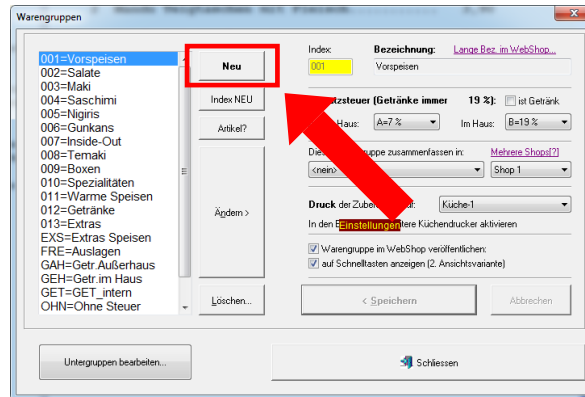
Warengruppen

001=Vorspeisen
002=Salate
003=Maki
004=Saschimi
005=Nigiris
006=Gunkans
007=Inside-Out
008=Temaki
009=Boxen
010=Spezialitäten
011=Warme Speisen
012=Getränke
013=Extras
EXS=Extras Speisen
FRE=Auslagen
GAH=Getr.Außerhaus
GEH=Getr.im Haus
GET=GET_intern
OHN=Ohne Steuer

Neu
Index NEU
Artikel?
Ändern >
Löschen...

Index: 001
Bezeichnung: Vorspeisen
Lange Bez. im WebShop...

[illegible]tzsteuer (Getränke immer 19 %):
ist Getränk
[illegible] Haus: A=7 %
Im Haus: B=19 %

Die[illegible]uppe zusammenfassen in:
Mehrere Shops[?]
<nein>
Shop 1

Druck der Zube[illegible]: Küche-1
In den Einstellungen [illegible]tere Küchendrucker aktivieren

Warengruppe im WebShop veröffentlichen:
auf Schnelltasten anzeigen (2. Ansichtsvariante)

< Speichern
Abbrechen

Untergruppen bearbeiten...
Schliessen